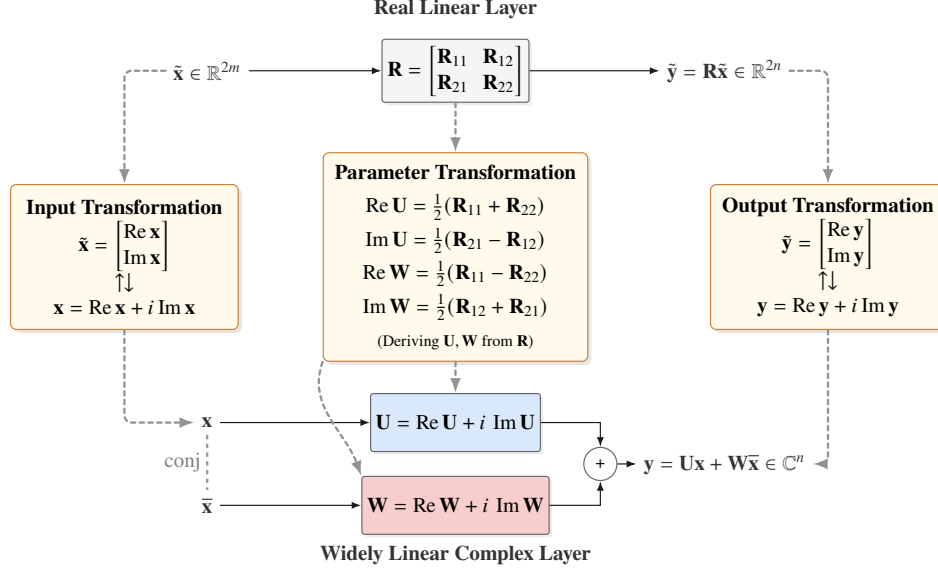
Real Linear Layer

$\tilde{\mathbf{x}} \in \mathbb{R}^{2m}$

$\mathbf{R} = \begin{bmatrix} \mathbf{R}_{11} & \mathbf{R}_{12} \\ \mathbf{R}_{21} & \mathbf{R}_{22} \end{bmatrix}$

$\tilde{\mathbf{y}} = \mathbf{R}\tilde{\mathbf{x}} \in \mathbb{R}^{2n}$

Input Transformation

$\tilde{\mathbf{x}} = \begin{bmatrix} \operatorname{Re} \mathbf{x} \\ \operatorname{Im} \mathbf{x} \end{bmatrix}$

$\uparrow\downarrow$

$\mathbf{x} = \operatorname{Re} \mathbf{x} + i \operatorname{Im} \mathbf{x}$

Parameter Transformation

$\operatorname{Re} \mathbf{U} = \frac{1}{2}(\mathbf{R}_{11} + \mathbf{R}_{22})$

$\operatorname{Im} \mathbf{U} = \frac{1}{2}(\mathbf{R}_{21} - \mathbf{R}_{12})$

$\operatorname{Re} \mathbf{W} = \frac{1}{2}(\mathbf{R}_{11} - \mathbf{R}_{22})$

$\operatorname{Im} \mathbf{W} = \frac{1}{2}(\mathbf{R}_{12} + \mathbf{R}_{21})$

(Deriving $\mathbf{U}, \mathbf{W}$ from $\mathbf{R}$)

Output Transformation

$\tilde{\mathbf{y}} = \begin{bmatrix} \operatorname{Re} \mathbf{y} \\ \operatorname{Im} \mathbf{y} \end{bmatrix}$

$\uparrow\downarrow$

$\mathbf{y} = \operatorname{Re} \mathbf{y} + i \operatorname{Im} \mathbf{y}$

$\mathbf{x}$

conj

$\overline{\mathbf{x}}$

$\mathbf{U} = \operatorname{Re} \mathbf{U} + i \operatorname{Im} \mathbf{U}$

$\mathbf{W} = \operatorname{Re} \mathbf{W} + i \operatorname{Im} \mathbf{W}$

+

$\mathbf{y} = \mathbf{U}\mathbf{x} + \mathbf{W}\overline{\mathbf{x}} \in \mathbb{C}^n$

Widely Linear Complex Layer